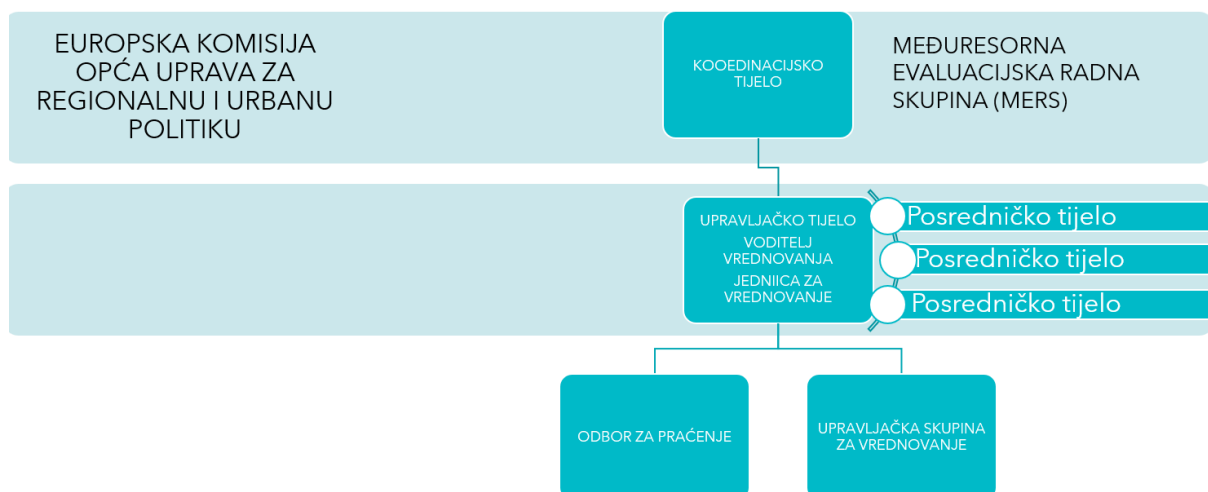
EUROPSKA KOMISIJA OPĆA UPRAVA ZA REGIONALNU I URBANU POLITIKU

KOOEDINACIJSKO TIJELO

MEĐURESORNA EVALUACIJSKA RADNA SKUPINA (MERS)

UPRAVLJAČKO TIJELO
VODITELJ VREDNOVANJA
JEDNIICA ZA VREDNOVANJE

Posredničko tijelo

Posredničko tijelo

Posredničko tijelo

ODBOR ZA PRAĆENJE

UPRAVLJAČKA SKUPINA ZA VREDNOVANJE